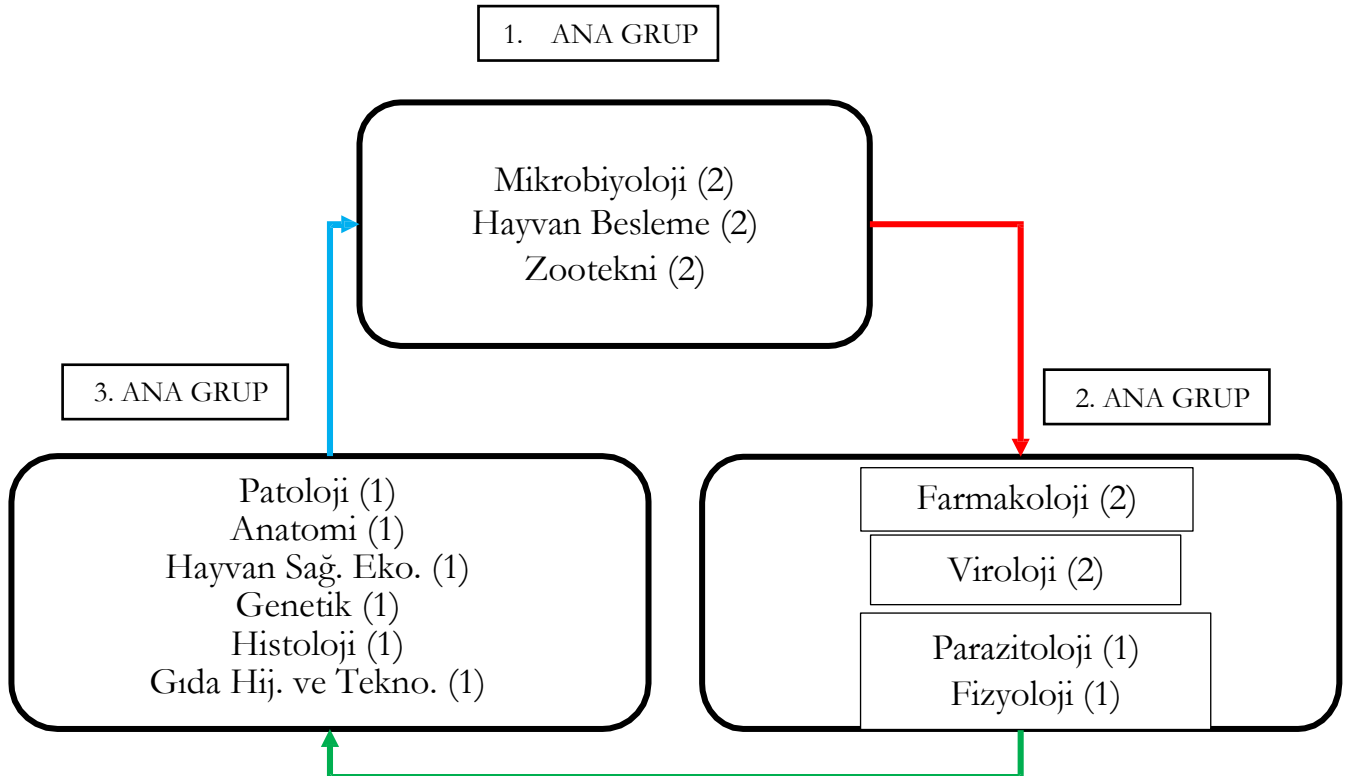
1. ANA GRUP

Mikrobiyoloji (2)
Hayvan Besleme (2)
Zootekni (2)

3. ANA GRUP

2. ANA GRUP

Patoloji (1)
Anatomi (1)
Hayvan Sağ. Eko. (1)
Genetik (1)
Histoloji (1)
Gıda Hij. ve Tekno. (1)

Farmakoloji (2)

Viroloji (2)

Parazitoloji (1)
Fizyoloji (1)